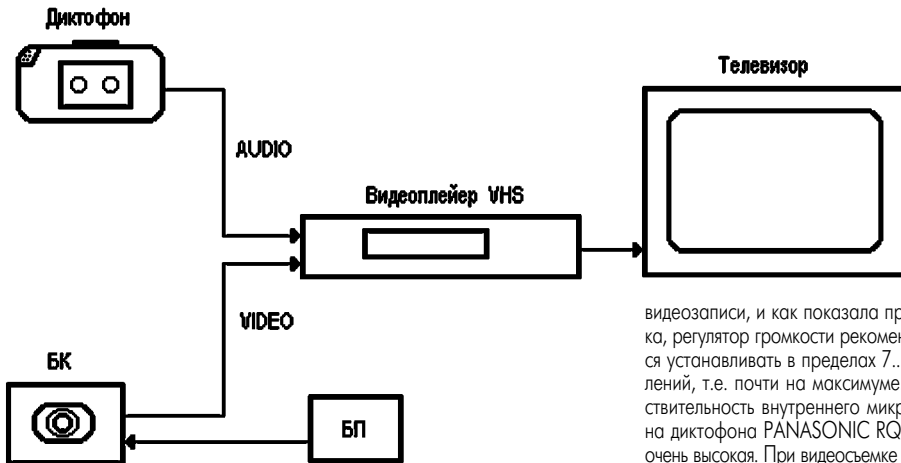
Диктофон

AUDIO

Видеоплейер VHS

Телевизор

VIDEO

БК

БП

видеозаписи, и как показала пр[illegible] ка, регулятор громкости рекомен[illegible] ся устанавливать в пределах 7..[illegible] лений, т.е. почти на максимуме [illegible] ствительность внутреннего микр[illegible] на диктофона PANASONIC RQ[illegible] очень высокая. При видеосъемке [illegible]